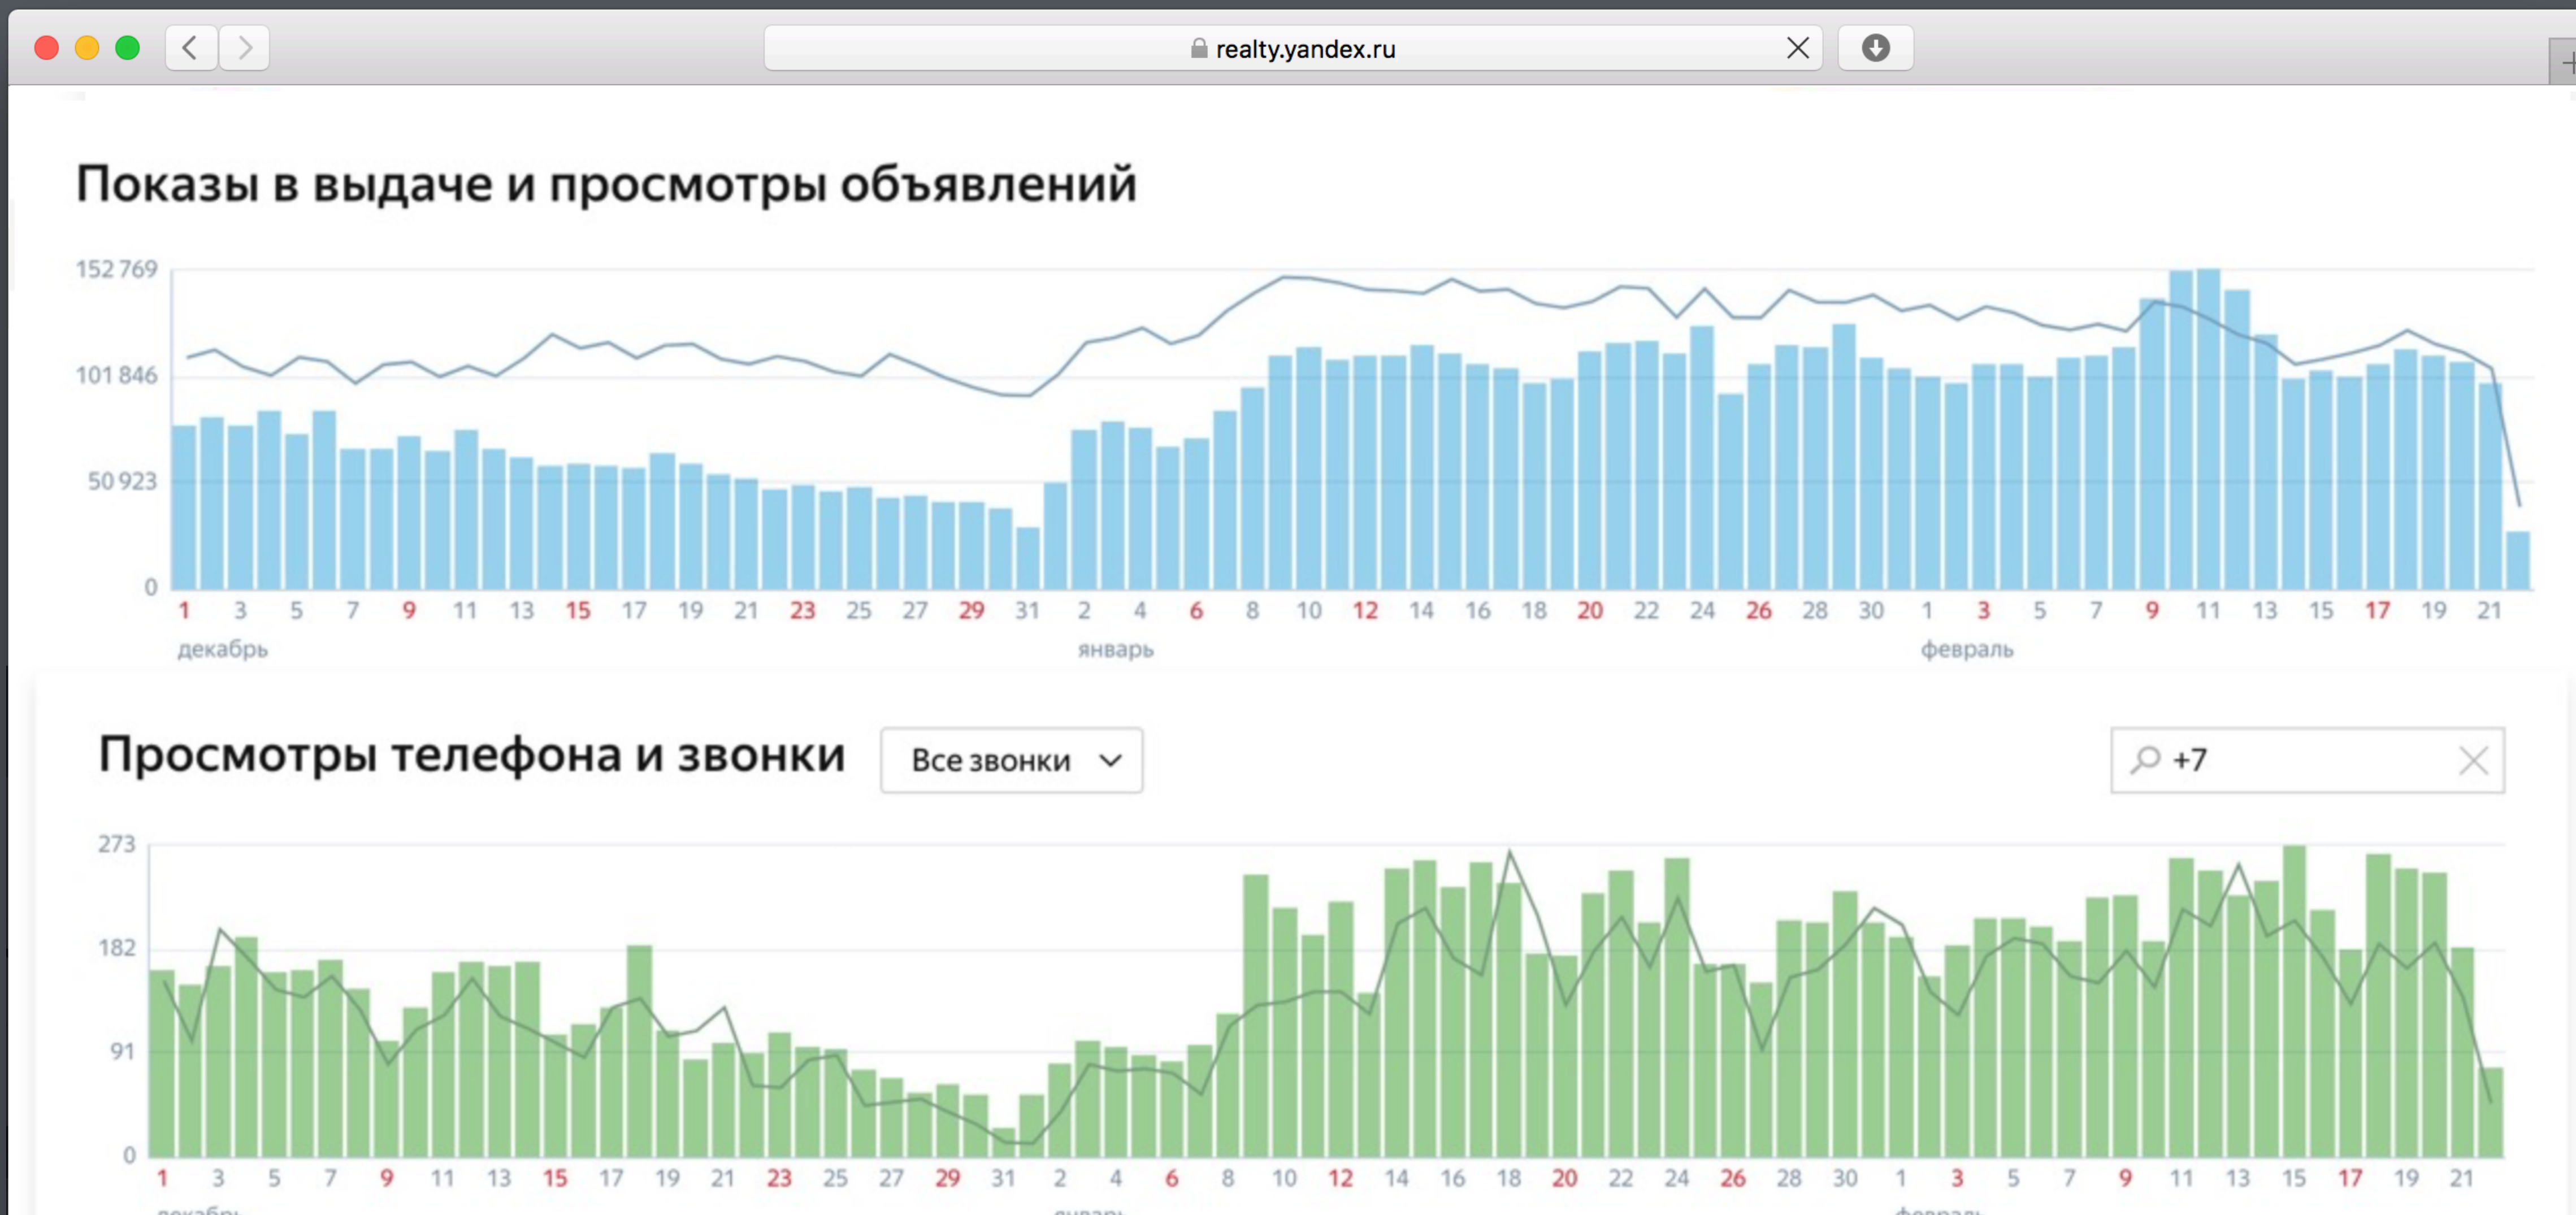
realty.yandex.ru

Показы в выдаче и просмотры объявлений

152 769
101 846
50 923
0

1 3 5 7 9 11 13 15 17 19 21 23 25 27 29 31 2 4 6 8 10 12 14 16 18 20 22 24 26 28 30 1 3 5 7 9 11 13 15 17 19 21
декабрь январь февраль

Просмотры телефона и звонки

Все звонки

+7

273
182
91
0

1 3 5 7 9 11 13 15 17 19 21 23 25 27 29 31 2 4 6 8 10 12 14 16 18 20 22 24 26 28 30 1 3 5 7 9 11 13 15 17 19 21
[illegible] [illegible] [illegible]